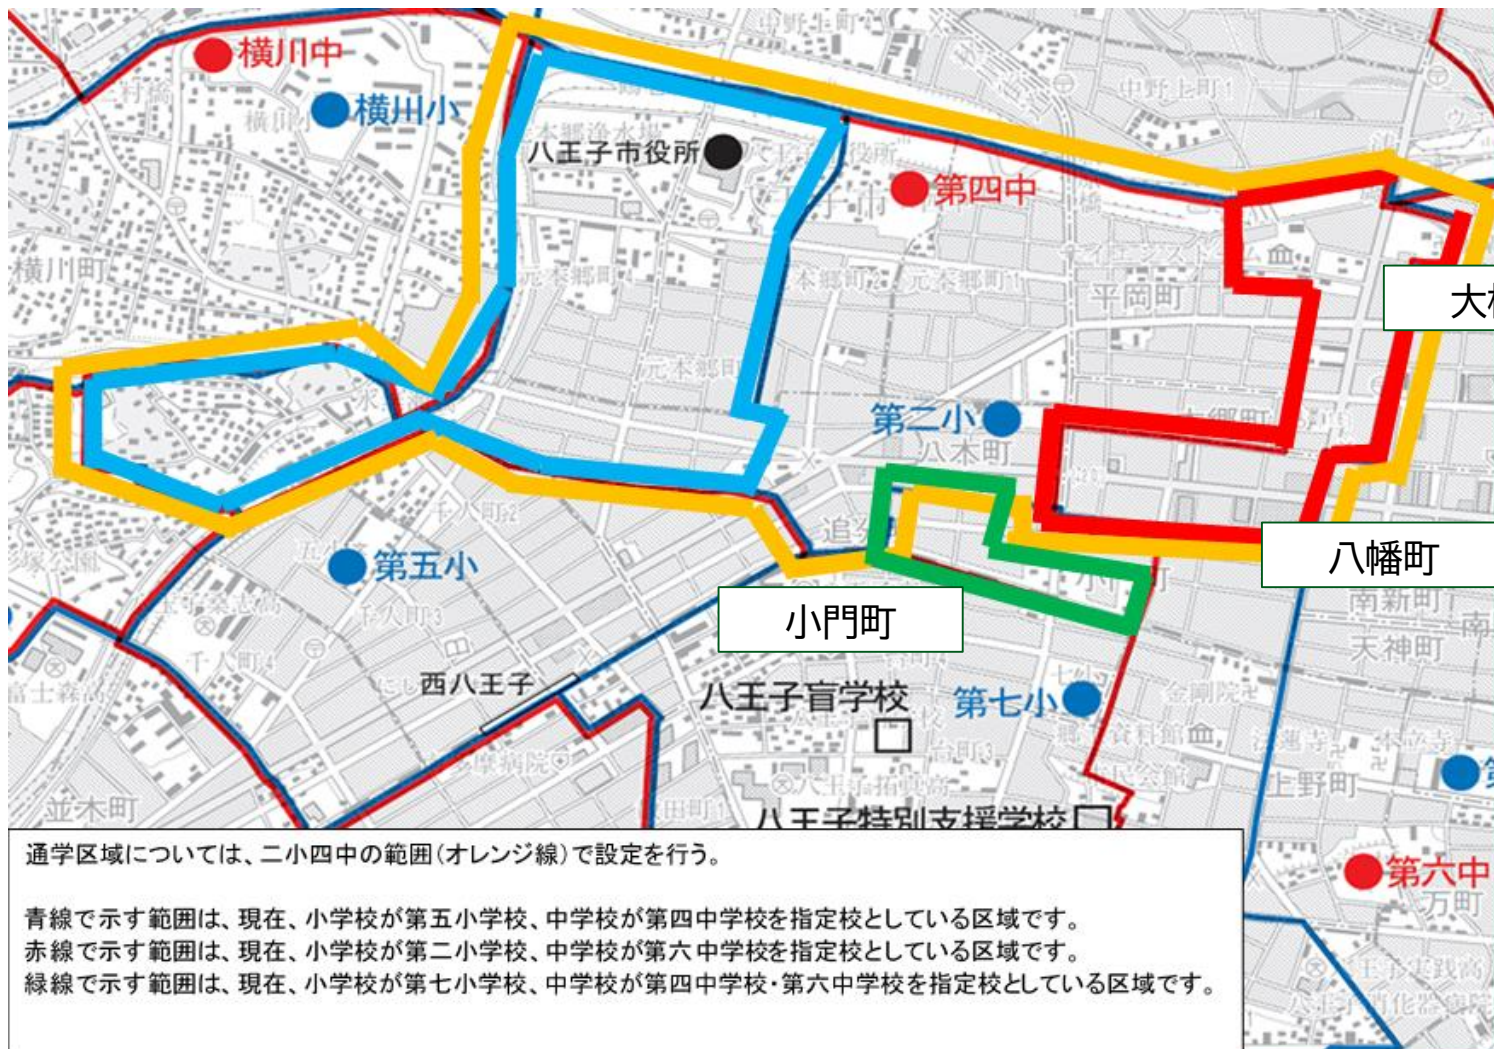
横川中
横川小
八王子市役所
第四中
大
第二小
八幡町
第五小
小門町
西八王子
八王子盲学校
第七小
八王子特別支援学校
第六中

通学区域については、二小四中の範囲(オレンジ線)で設定を行う。

青線で示す範囲は、現在、小学校が第五小学校、中学校が第四中学校を指定校としている区域です。
赤線で示す範囲は、現在、小学校が第二小学校、中学校が第六中学校を指定校としている区域です。
緑線で示す範囲は、現在、小学校が第七小学校、中学校が第四中学校・第六中学校を指定校としている区域です。